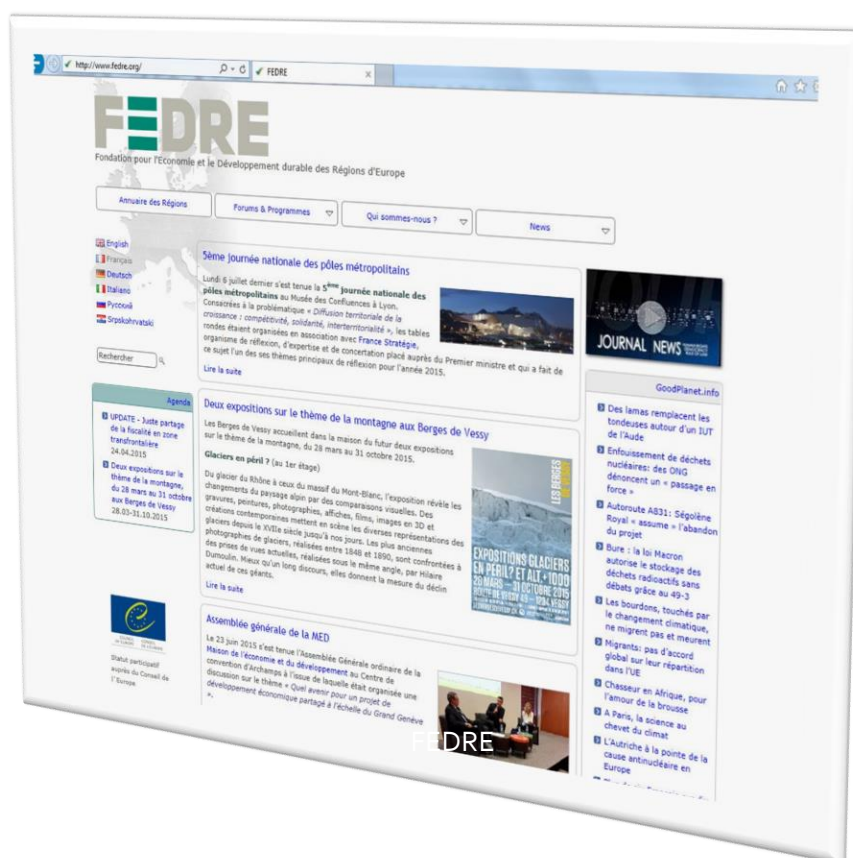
http://www.fedre.org/
FEDRE

FEDRE
Fondation pour l'Economie et le Développement durable des Régions d'Europe

Annuaire des Régions
Forums & Programmes
Qui sommes-nous ?
News

English
Français
Deutsch
Italiano
Русский
Srpskohrvatski

Rechercher

Agenda
UPDATE - Juste partage de la fiscalité en zone transfrontalière
24.04.2015
Deux expositions sur le thème de la montagne, du 28 mars au 31 octobre aux Berges de Vessy
28.03-31.10.2015

Statut participatif auprès du Conseil de l'Europe

5ème journée nationale des pôles métropolitains
Lundi 6 juillet dernier s'est tenue la 5ème journée nationale des pôles métropolitains au Musée des Confluences à Lyon. Consacrées à la problématique « Diffusion territoriale de la croissance : compétitivité, solidarité, interterritorialité », les tables rondes étaient organisées en association avec France Stratégie, organisme de réflexion, d'expertise et de concertation placé auprès du Premier ministre et qui a fait de ce sujet l'un des ses thèmes principaux de réflexion pour l'année 2015.
Lire la suite

Deux expositions sur le thème de la montagne aux Berges de Vessy
Les Berges de Vessy accueillent dans la maison du futur deux expositions sur le thème de la montagne, du 28 mars au 31 octobre 2015.
Glaciers en péril ? (au 1er étage)
Du glacier du Rhône à ceux du massif du Mont-Blanc, l'exposition révèle les changements du paysage alpin par des comparaisons visuelles. Des gravures, peintures, photographies, affiches, films, images en 3D et créations contemporaines mettent en scène les diverses représentations des glaciers depuis le XVIIIe siècle jusqu'à nos jours. Les plus anciennes photographies de glaciers, réalisées entre 1848 et 1890, sont confrontées à des prises de vues actuelles, réalisées sous le même angle, par Hilaire Dumoulin. Mieux qu'un long discours, elles donnent la mesure du déclin actuel de ces géants.
Lire la suite

EXPOSITIONS GLACIERS EN PÉRIL? ET ALT.+1000
20 MARS — 31 OCTOBRE 2015

Assemblée générale de la MED
Le 23 juin 2015 s'est tenue l'Assemblée Générale ordinaire de la Maison de l'économie et du développement au Centre de convention d'Archamps à l'issue de laquelle était organisée une discussion sur le thème « Quel avenir pour un projet de développement économique partagé à l'échelle du Grand Genève ».

JOURNAL NEWS

GoodPlanet.info
Des lamas remplacent les tondeuses autour d'un IUT de l'Aude
Enfouissement de déchets nucléaires: des ONG dénoncent un « passage en force »
Autoroute A831: Ségolène Royal « assume » l'abandon du projet
Bure : la loi Macron autorise le stockage des déchets radioactifs sans débats grâce au 49-3
Les bourdons, touchés par le changement climatique, ne migrent pas et meurent
Migrants: pas d'accord global sur leur répartition dans l'UE
Chasseur en Afrique, pour l'amour de la brousse
A Paris, la science au chevet du climat
L'Autriche à la pointe de la cause antinucléaire en Europe
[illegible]